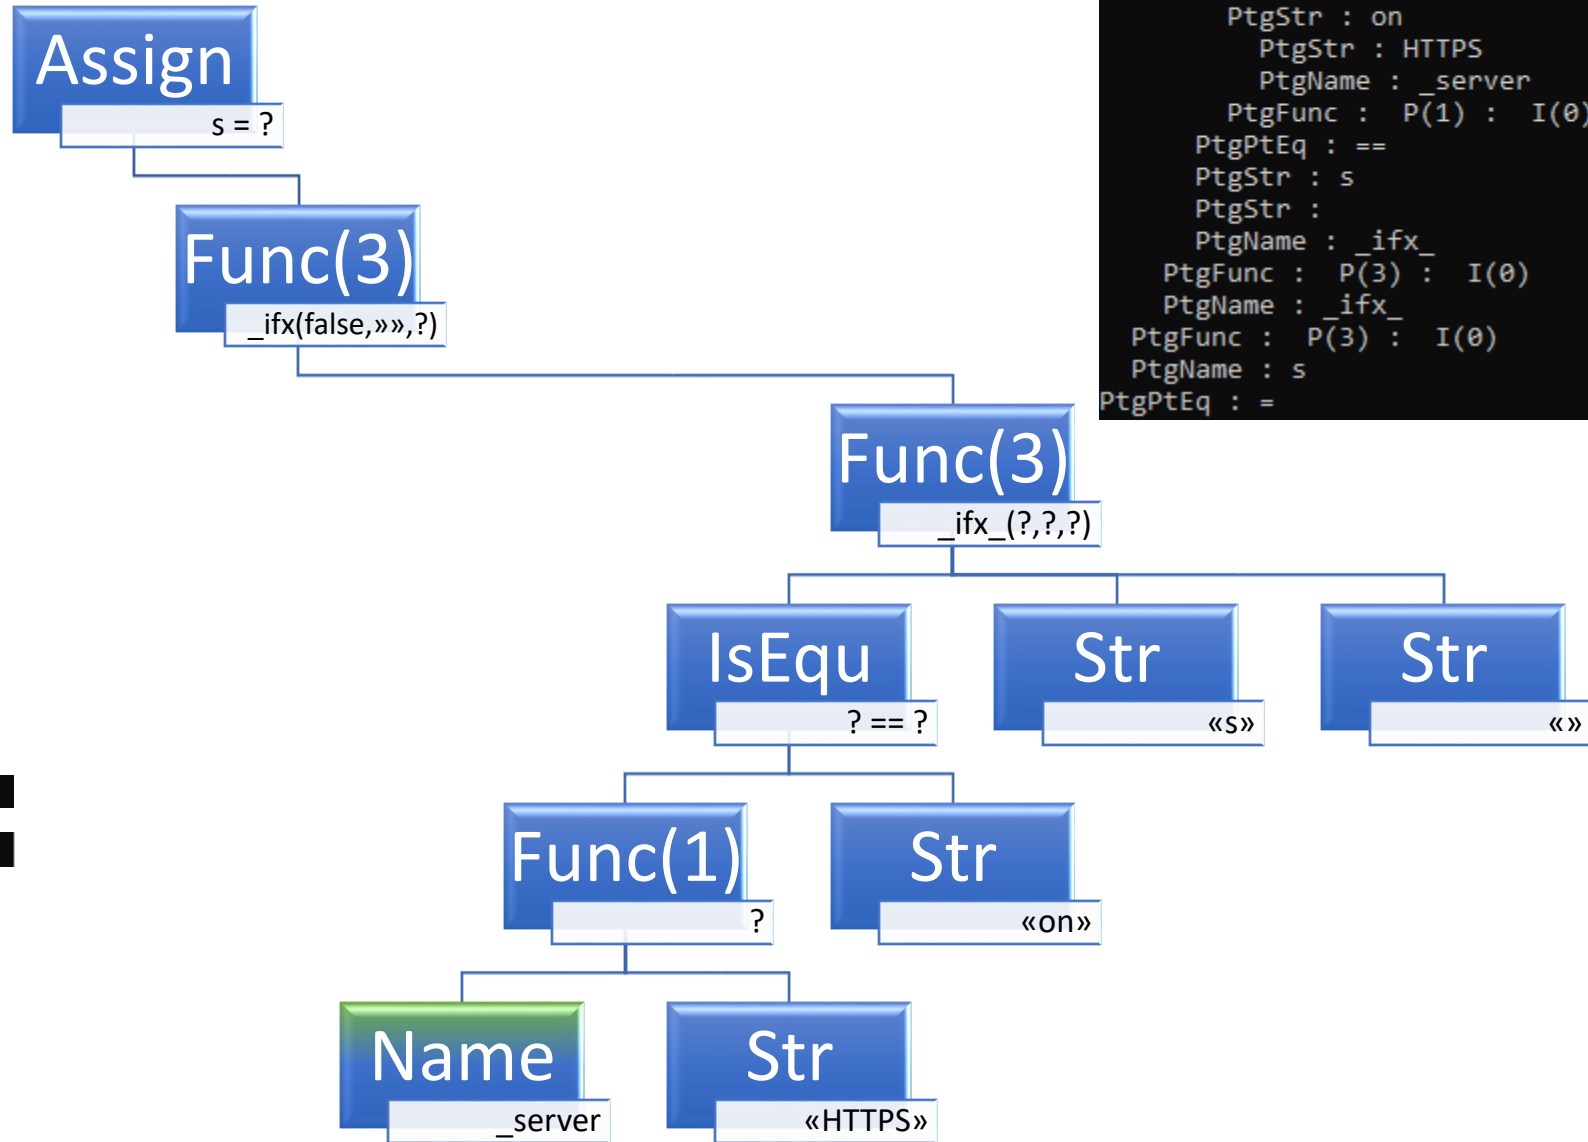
PtgStr : on
PtgStr : HTTPS
PtgName : _server
PtgFunc : P(1) : I(0
PtgPtEq : ==
PtgStr : s
PtgStr :
PtgName : _ifx_
PtgFunc : P(3) : I(0)
PtgName : _ifx_
PtgFunc : P(3) : I(0)
PtgName : s
PtgPtEq : =

Assign
s = ?

Func(3)
_ifx(false,»»,?)

Func(3)
_ifx_(?,?,?)

IsEqu
? == ?

Str
«s»

Str
«»

Func(1)
?

Str
«on»

Name
_server

Str
«HTTPS»